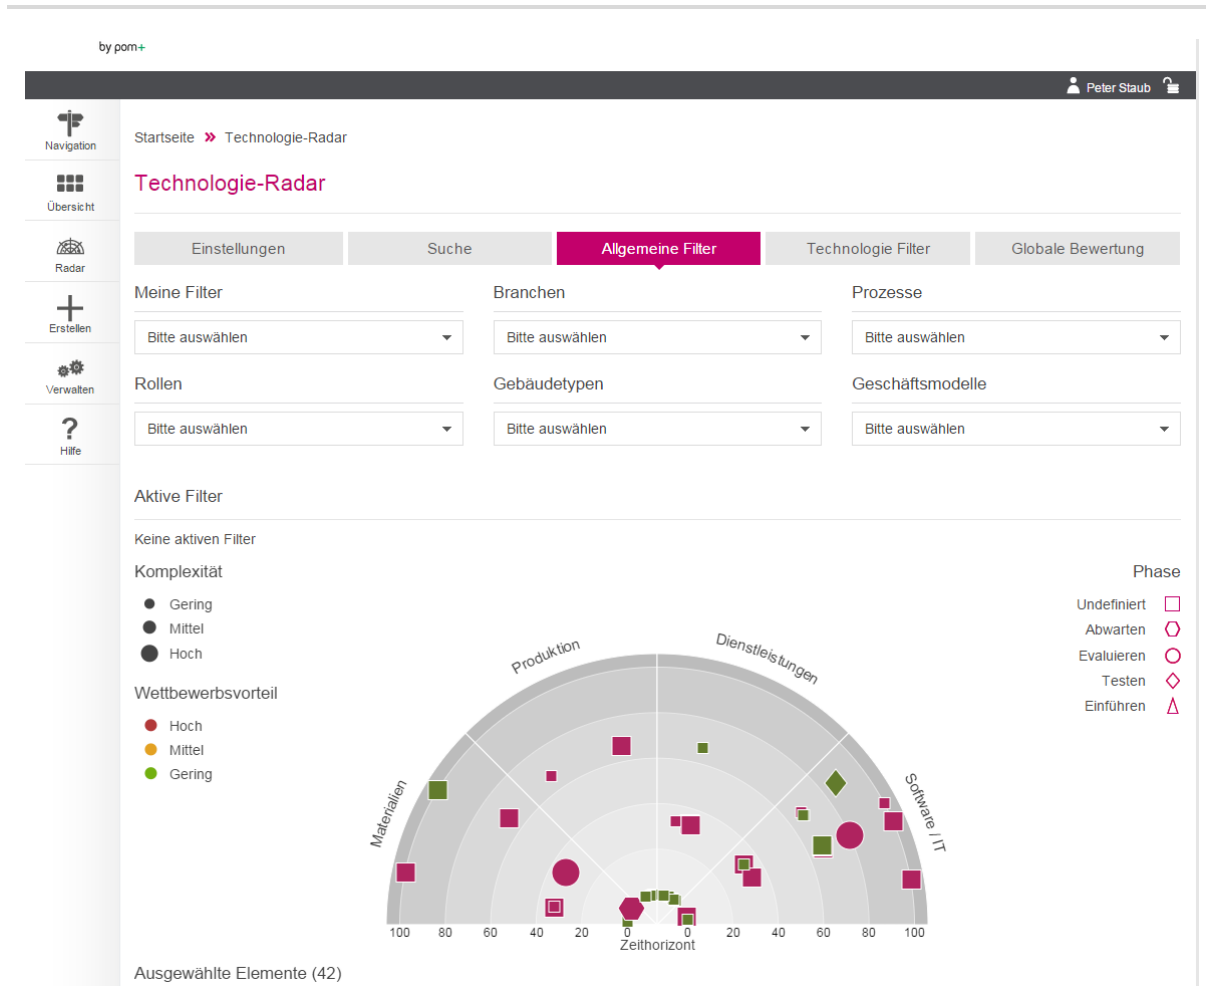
by pom+

Peter Staub

Navigation
Übersicht
Radar
Erstellen
Verwalten
Hilfe

Startseite » Technologie-Radar

Technologie-Radar

Einstellungen | Suche | Allgemeine Filter | Technologie Filter | Globale Bewertung

Meine Filter
Bitte auswählen

Branchen
Bitte auswählen

Prozesse
Bitte auswählen

Rollen
Bitte auswählen

Gebäudetypen
Bitte auswählen

Geschäftsmodelle
Bitte auswählen

Aktive Filter

Keine aktiven Filter

Komplexität
Gering
Mittel
Hoch

Wettbewerbsvorteil
Hoch
Mittel
Gering

Phase
Undefiniert
Abwarten
Evaluieren
Testen
Einführen

Produktion
Dienstleistungen
Materialien
Software / IT

100 80 60 40 20 0 0 20 40 60 80 100
Zeithorizont

Ausgewählte Elemente (42)